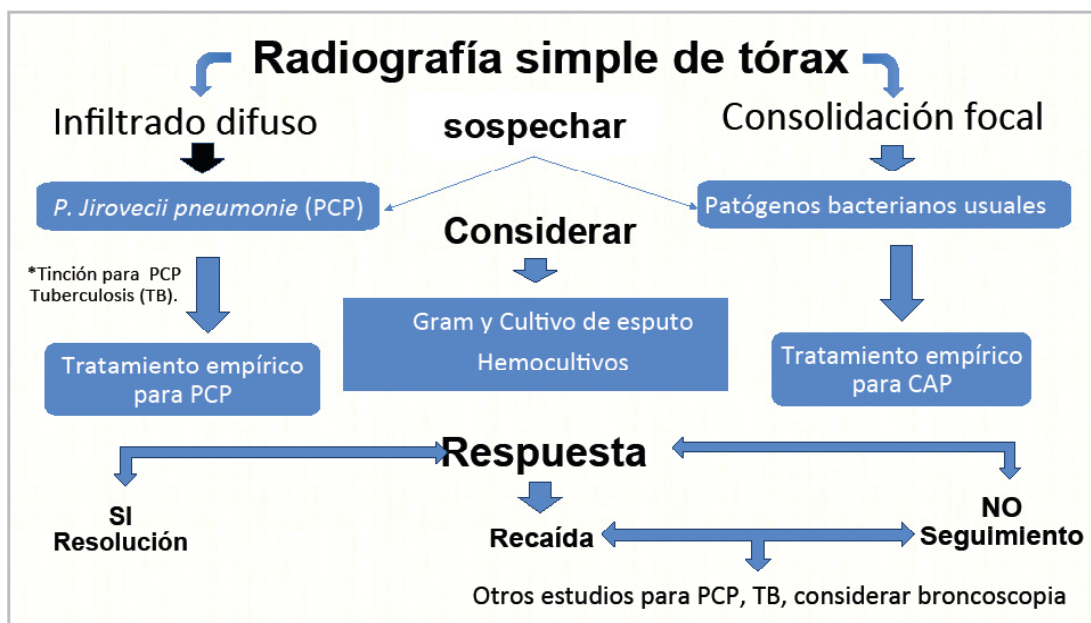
Radiografía simple de tórax

Infiltrado difuso

sospechar

Consolidación focal

P. Jirovecii pneumonie (PCP)

Considerar

Patógenos bacterianos usuales

*Tinción para PCP Tuberculosis (TB).

Gram y Cultivo de esputo
Hemocultivos

Tratamiento empírico para PCP

Tratamiento empírico para CAP

Respuesta

SI
Resolución

Recaída

NO
Seguimiento

Otros estudios para PCP, TB, considerar broncoscopia